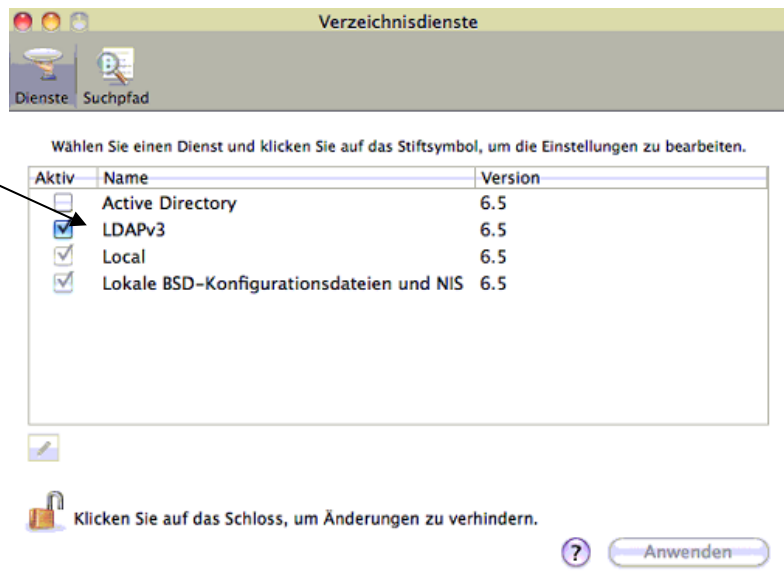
Verzeichnisdienste

Dienste Suchpfad

Wählen Sie einen Dienst und klicken Sie auf das Stiftsymbol, um die Einstellungen zu bearbeiten.

| Aktiv | Name | Version |
|---|---|---|
| | Active Directory | 6.5 |
| ✓ | LDAPv3 | 6.5 |
| ✓ | Local | 6.5 |
| ✓ | Lokale BSD-Konfigurationsdateien und NIS | 6.5 |

Klicken Sie auf das Schloss, um Änderungen zu verhindern.

?

Anwenden